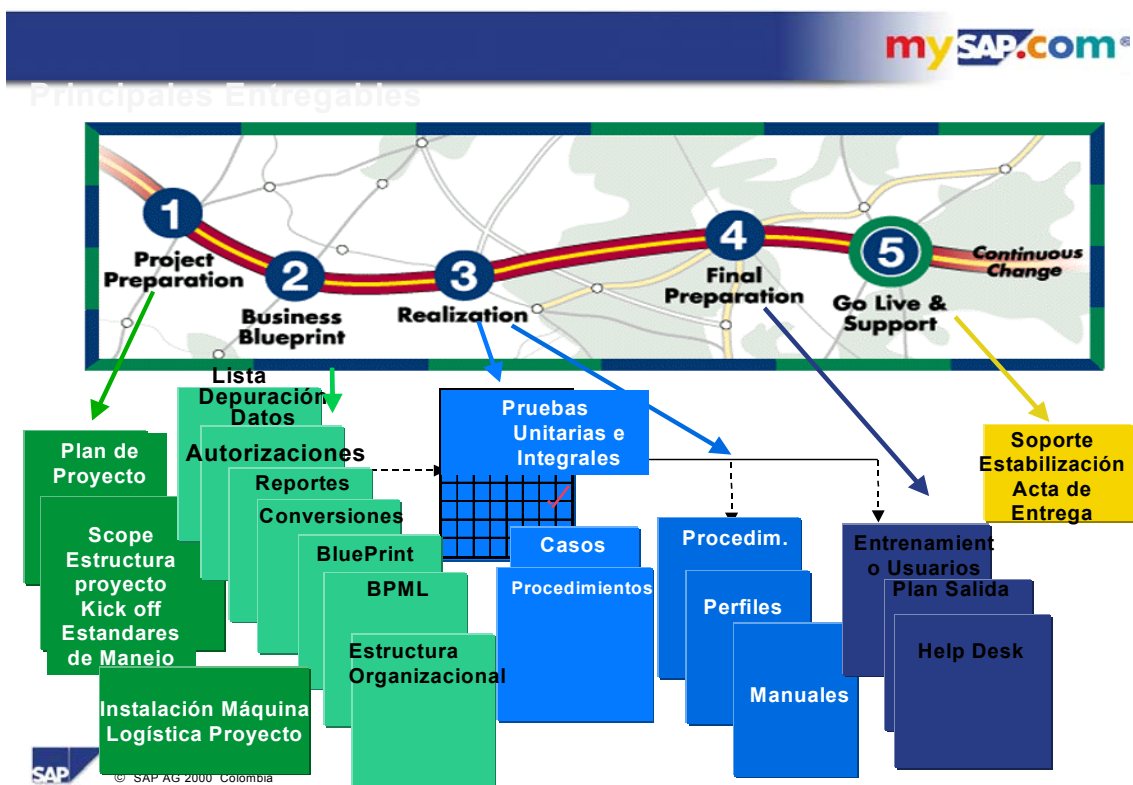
mySAP.com

Principales Entregables

1 Project Preparation

2 Business Blueprint

3 Realization

4 Final Preparation

5 Go Live & Support

Continuous Change

Plan de Proyecto

Scope
Estructura proyecto
Kick off
Estandares de Manejo

Instalación Máquina
Logística Proyecto

Lista Depuración Datos

Autorizaciones

Reportes

Conversiones

BluePrint

BPML

Estructura Organizacional

Pruebas Unitarias e Integrales

Casos

Procedimientos

Procedim.

Perfiles

Manuales

Entrenamient o Usuarios

Plan Salida

Help Desk

Soporte
Estabilización
Acta de Entrega

SAP © SAP AG 2000 Colombia